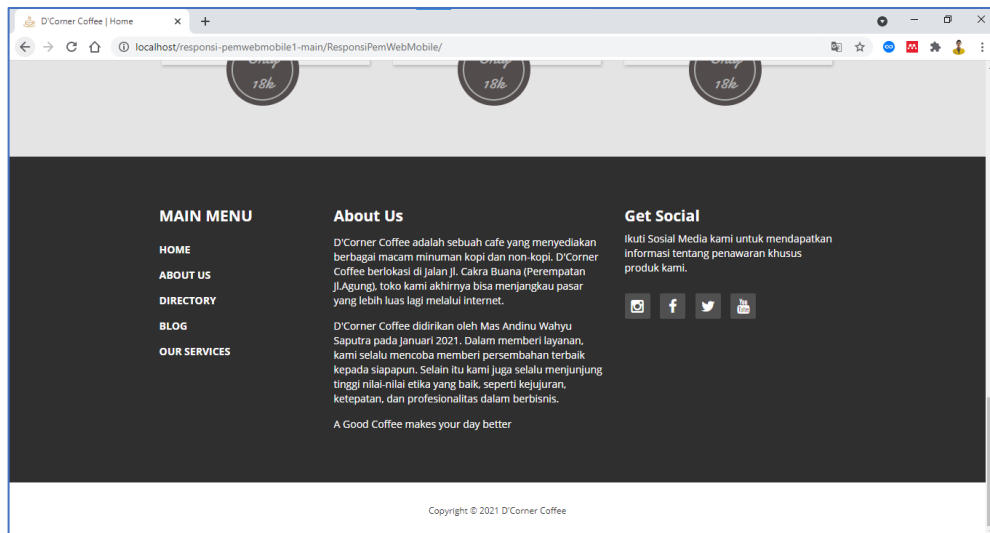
D'Corner Coffee | Home
localhost/responsi-pemwebmobile1-main/ResponsiPemWebMobile/

18k
18k
18k

MAIN MENU
HOME
ABOUT US
DIRECTORY
BLOG
OUR SERVICES

About Us
D'Corner Coffee adalah sebuah cafe yang menyediakan berbagai macam minuman kopi dan non-kopi. D'Corner Coffee berlokasi di Jalan Jl. Cakra Buana (Perempatan Jl.Agung), toko kami akhirnya bisa menjangkau pasar yang lebih luas lagi melalui internet.

D'Corner Coffee didirikan oleh Mas Andinu Wahyu Saputra pada Januari 2021. Dalam memberi layanan, kami selalu mencoba memberi persembahan terbaik kepada siapapun. Selain itu kami juga selalu menjunjung tinggi nilai-nilai etika yang baik, seperti kejujuran, ketepatan, dan profesionalitas dalam berbisnis.

A Good Coffee makes your day better

Get Social
Ikuti Sosial Media kami untuk mendapatkan informasi tentang penawaran khusus produk kami.

Copyright © 2021 D'Corner Coffee